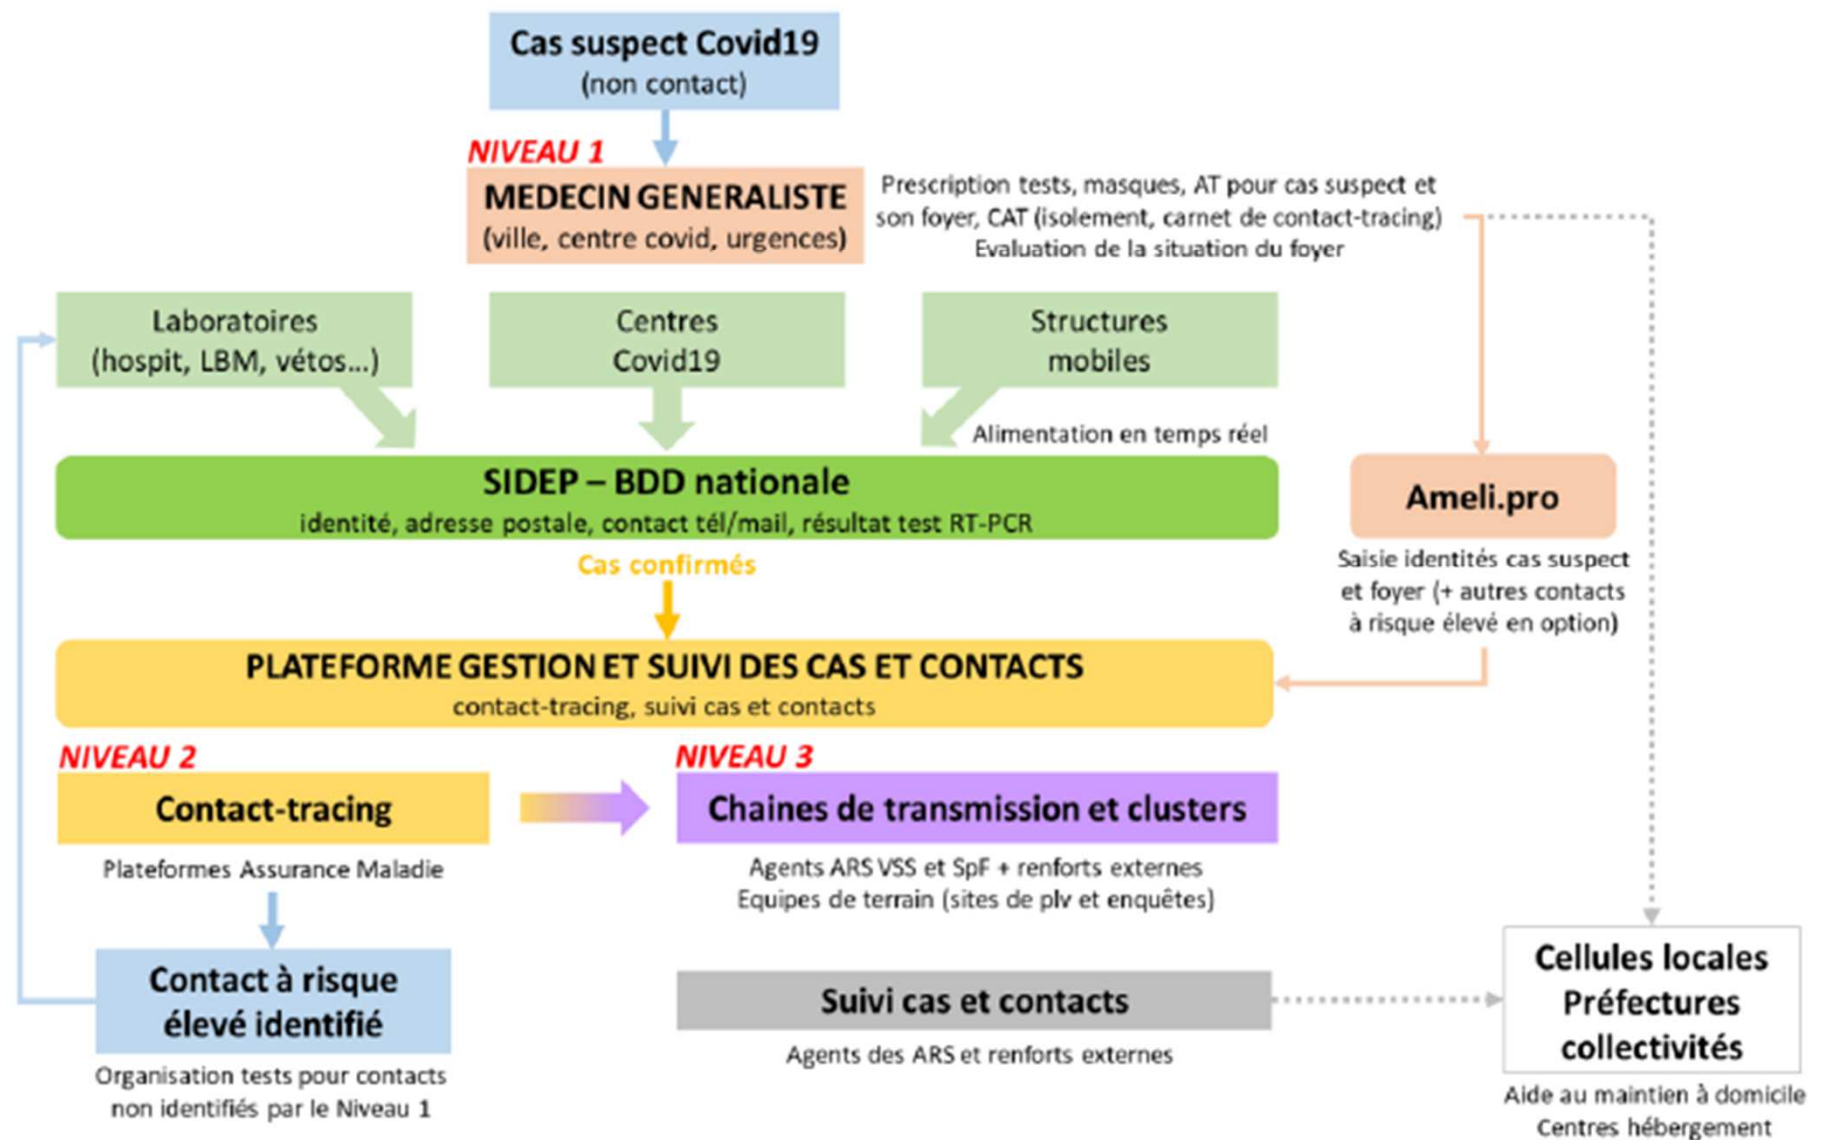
Cas suspect Covid19
(non contact)

NIVEAU 1

MEDECIN GENERALISTE
(ville, centre covid, urgences)

Prescription tests, masques, AT pour cas suspect et son foyer, CAT (isolement, carnet de contact-tracing)
Evaluation de la situation du foyer

Laboratoires
(hospit, LBM, vétos…)

Centres
Covid19

Structures
mobiles

Alimentation en temps réel

SIDEP – BDD nationale
identité, adresse postale, contact tél/mail, résultat test RT-PCR

Ameli.pro

Saisie identités cas suspect et foyer (+ autres contacts à risque élevé en option)

Cas confirmés

PLATEFORME GESTION ET SUIVI DES CAS ET CONTACTS
contact-tracing, suivi cas et contacts

NIVEAU 2

Contact-tracing

Plateformes Assurance Maladie

NIVEAU 3

Chaines de transmission et clusters

Agents ARS VSS et SpF + renforts externes
Equipes de terrain (sites de plv et enquêtes)

Contact à risque élevé identifié

Organisation tests pour contacts non identifiés par le Niveau 1

Suivi cas et contacts

Agents des ARS et renforts externes

Cellules locales
Préfectures
collectivités

Aide au maintien à domicile
Centres hébergement